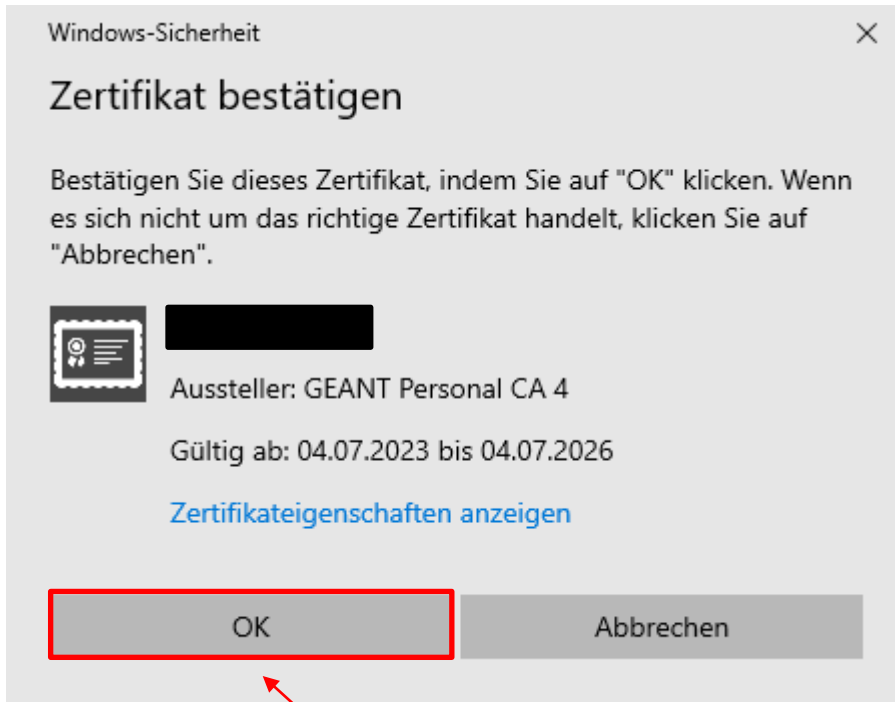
Windows-Sicherheit

×

Zertifikat bestätigen

Bestätigen Sie dieses Zertifikat, indem Sie auf "OK" klicken. Wenn es sich nicht um das richtige Zertifikat handelt, klicken Sie auf "Abbrechen".

Aussteller: GEANT Personal CA 4

Gültig ab: 04.07.2023 bis 04.07.2026

Zertifikateigenschaften anzeigen

OK

Abbrechen